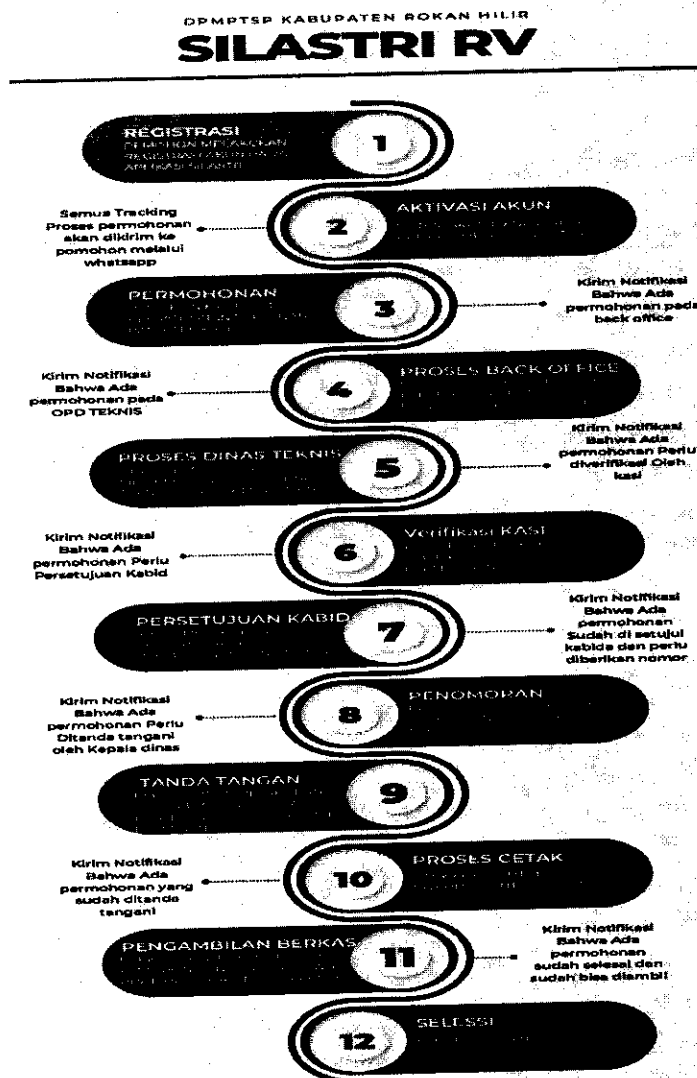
DPMPTSP KABUPATEN ROKAN HILIR

SILASTRI RV

REGISTRASI
PEMOHON MELAKUKAN REGISTRASI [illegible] APLIKASI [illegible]

1

Semua Tracking Proses permohonan akan dikirim ke pomohon melalui whatsapp

AKTIVASI AKUN
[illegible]

2

PERMOHONAN
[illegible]

3

Kirim Notifikasi Bahwa Ada permohonan pada back office

Kirim Notifikasi Bahwa Ada permohonan pada OPD TEKNIS

PROSES BACK OFFICE
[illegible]

4

PROSES DINAS TEKNIS
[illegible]

5

Kirim Notifikasi Bahwa Ada permohonan Perlu diverifikasi Oleh kasi

Kirim Notifikasi Bahwa Ada permohonan Perlu Persetujuan Kabid

Verifikasi KASI
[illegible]

6

PERSETUJUAN KABID
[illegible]

7

Kirim Notifikasi Bahwa Ada permohonan Sudah di setujui kabids dan perlu diberikan nomor

Kirim Notifikasi Bahwa Ada permohonan Perlu Ditanda tangani oleh Kepala dinas

PENOMORAN
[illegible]

8

TANDA TANGAN
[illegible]

9

Kirim Notifikasi Bahwa Ada permohonan yang sudah ditanda tangani

PROSES CETAK
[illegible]

10

PENGAMBILAN BERKAS
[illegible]

11

Kirim Notifikasi Bahwa Ada permohonan sudah selesai dan sudah bisa diambil

SELESSI
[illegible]

12